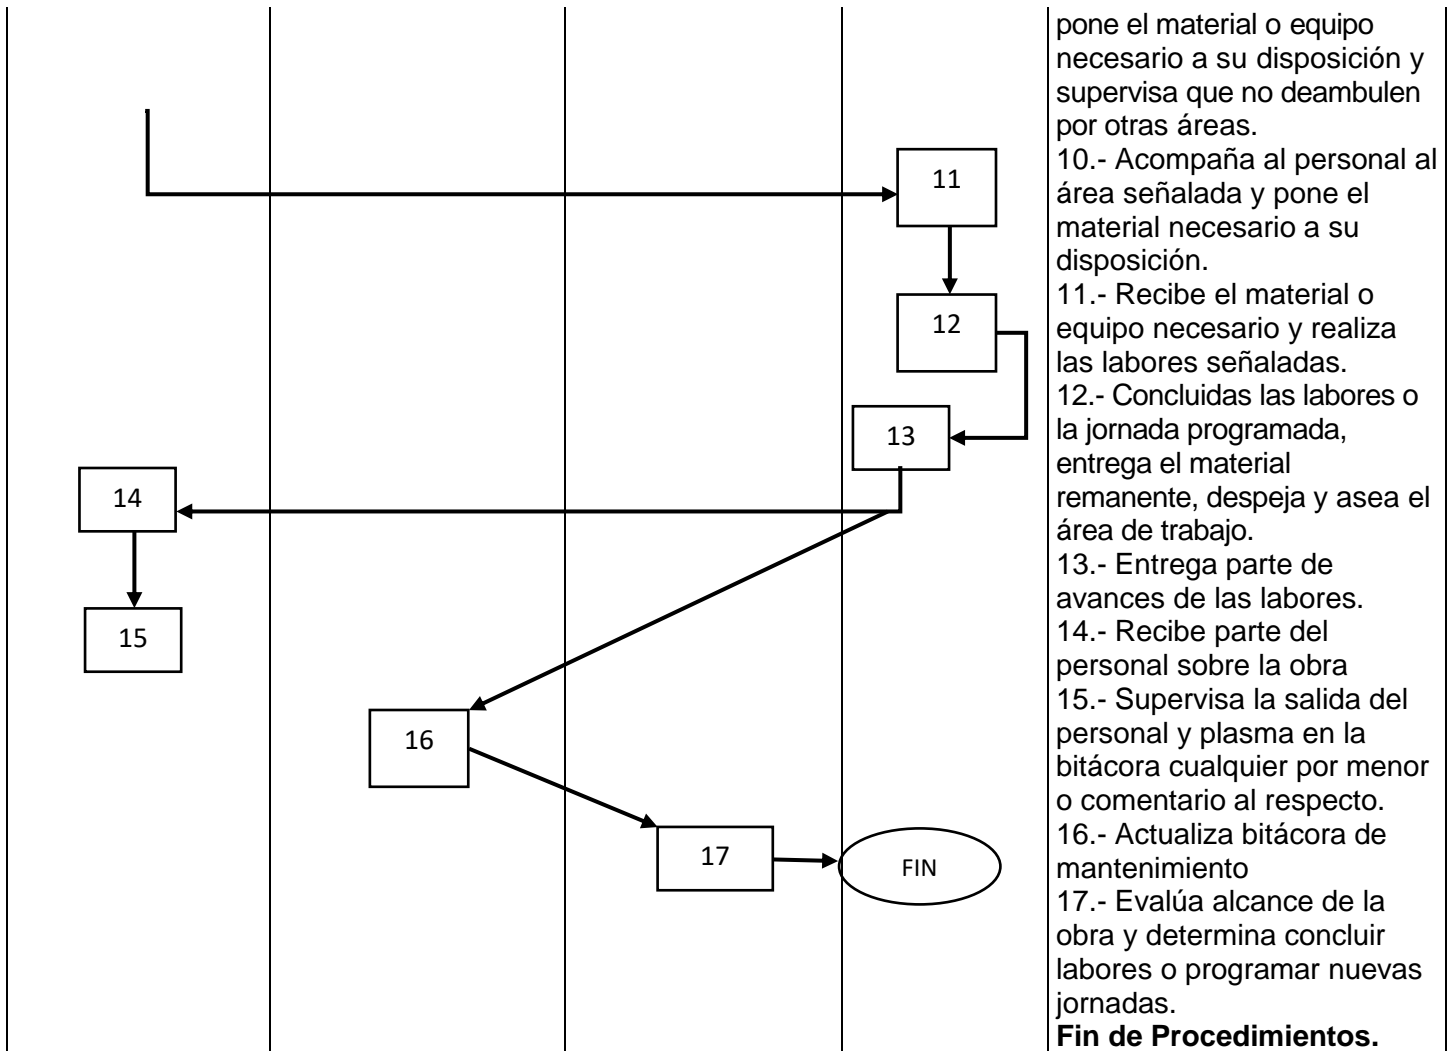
11

12

13

14

15

16

17

FIN

pone el material o equipo necesario a su disposición y supervisa que no deambulen por otras áreas.
10.- Acompaña al personal al área señalada y pone el material necesario a su disposición.
11.- Recibe el material o equipo necesario y realiza las labores señaladas.
12.- Concluidas las labores o la jornada programada, entrega el material remanente, despeja y asea el área de trabajo.
13.- Entrega parte de avances de las labores.
14.- Recibe parte del personal sobre la obra
15.- Supervisa la salida del personal y plasma en la bitácora cualquier por menor o comentario al respecto.
16.- Actualiza bitácora de mantenimiento
17.- Evalúa alcance de la obra y determina concluir labores o programar nuevas jornadas.
**Fin de Procedimientos.**